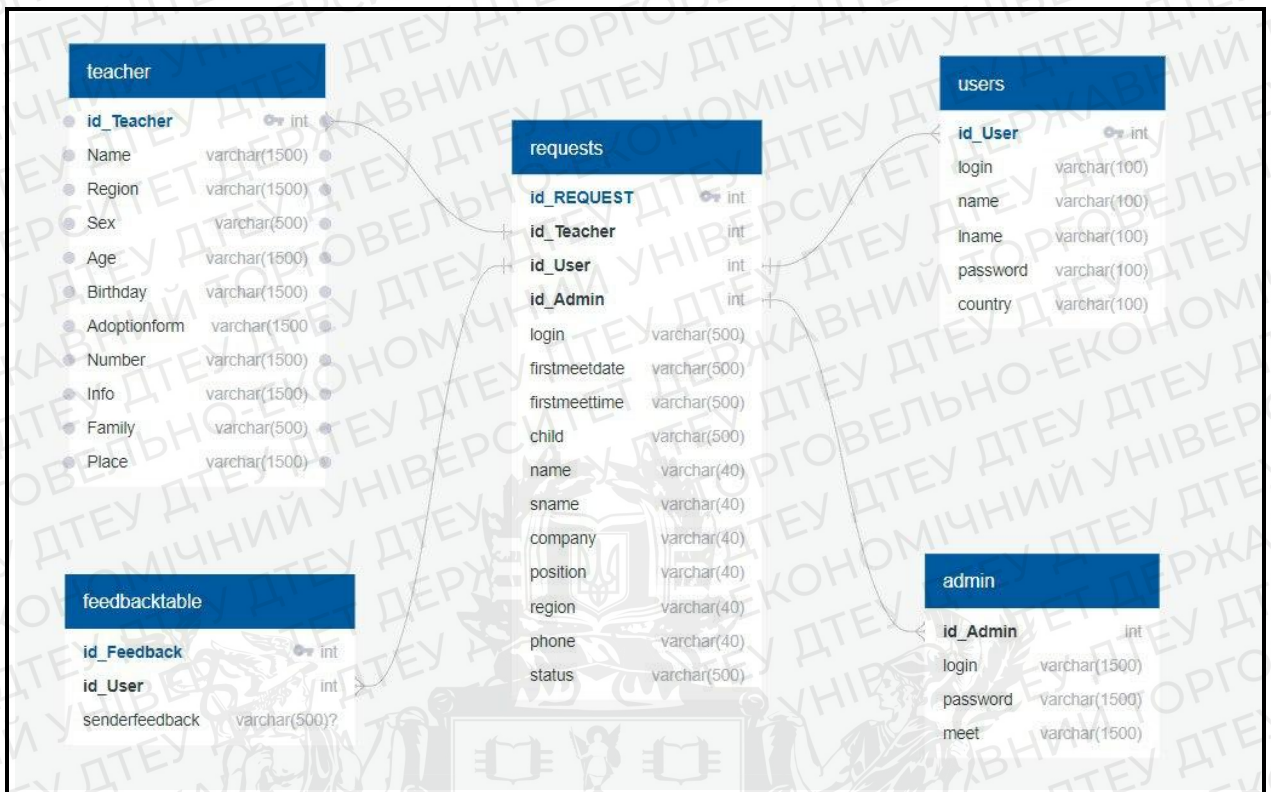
teacher

| | |
|---|---|
| id_Teacher | int |
| Name | varchar(1500) |
| Region | varchar(1500) |
| Sex | varchar(500) |
| Age | varchar(1500) |
| Birthday | varchar(1500) |
| Adoptionform | varchar(1500 |
| Number | varchar(1500) |
| Info | varchar(1500) |
| Family | varchar(500) |
| Place | varchar(1500) |

requests

| | |
|---|---|
| id_REQUEST | int |
| id_Teacher | int |
| id_User | int |
| id_Admin | int |
| login | varchar(500) |
| firstmeetdate | varchar(500) |
| firstmeettime | varchar(500) |
| child | varchar(500) |
| name | varchar(40) |
| sname | varchar(40) |
| company | varchar(40) |
| position | varchar(40) |
| region | varchar(40) |
| phone | varchar(40) |
| status | varchar(500) |

users

| | |
|---|---|
| id_User | int |
| login | varchar(100) |
| name | varchar(100) |
| lname | varchar(100) |
| password | varchar(100) |
| country | varchar(100) |

feedbacktable

| | |
|---|---|
| id_Feedback | int |
| id_User | int |
| senderfeedback | varchar(500)? |

admin

| | |
|---|---|
| id_Admin | int |
| login | varchar(1500) |
| password | varchar(1500) |
| meet | varchar(1500) |

ДТЕУ ДЕРЖАВНИЙ ТОРГОВЕЛЬНО-ЕКОНОМІЧНИЙ УНІВЕРСИТЕТ